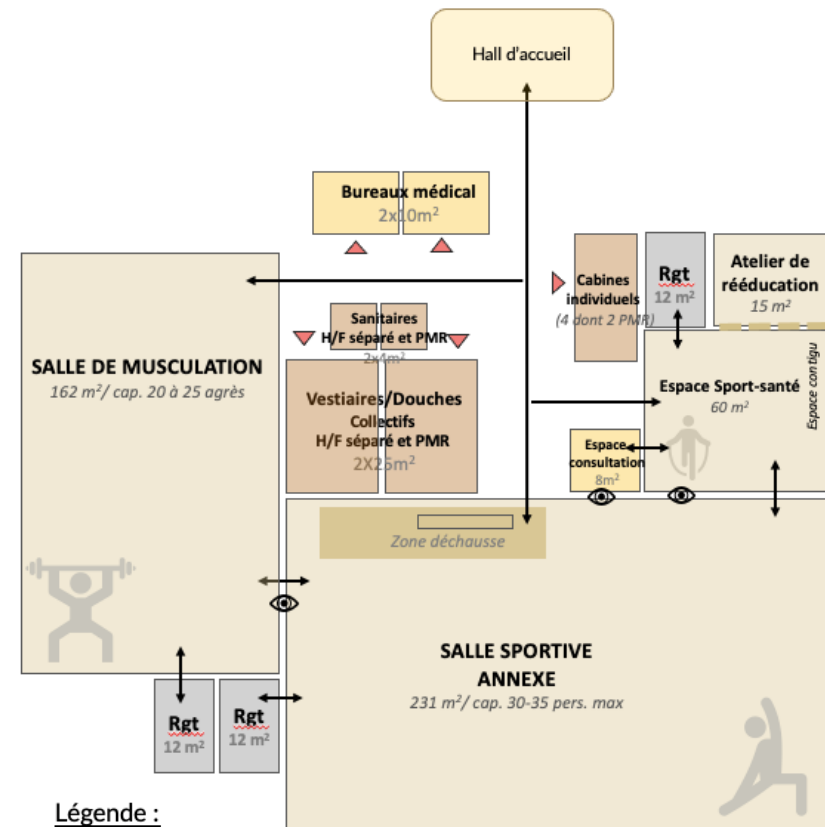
Hall d'accueil

Bureaux médical
2x10m²

SALLE DE MUSCULATION
162 m²/ cap. 20 à 25 agrès

Sanitaires
H/F séparé et PMR
2x4m²

Vestiaires/Douches
Collectifs
H/F séparé et PMR
2X25m²

Cabines individuels
(4 dont 2 PMR)

Rgt
12 m²

Atelier de rééducation
15 m²

Espace Sport-santé
60 m²

Espace contigu

Espace consultation
8m²

Zone déchausse

SALLE SPORTIVE
ANNEXE
231 m²/ cap. 30-35 pers. max

Rgt
12 m²

Rgt
12 m²

Légende :